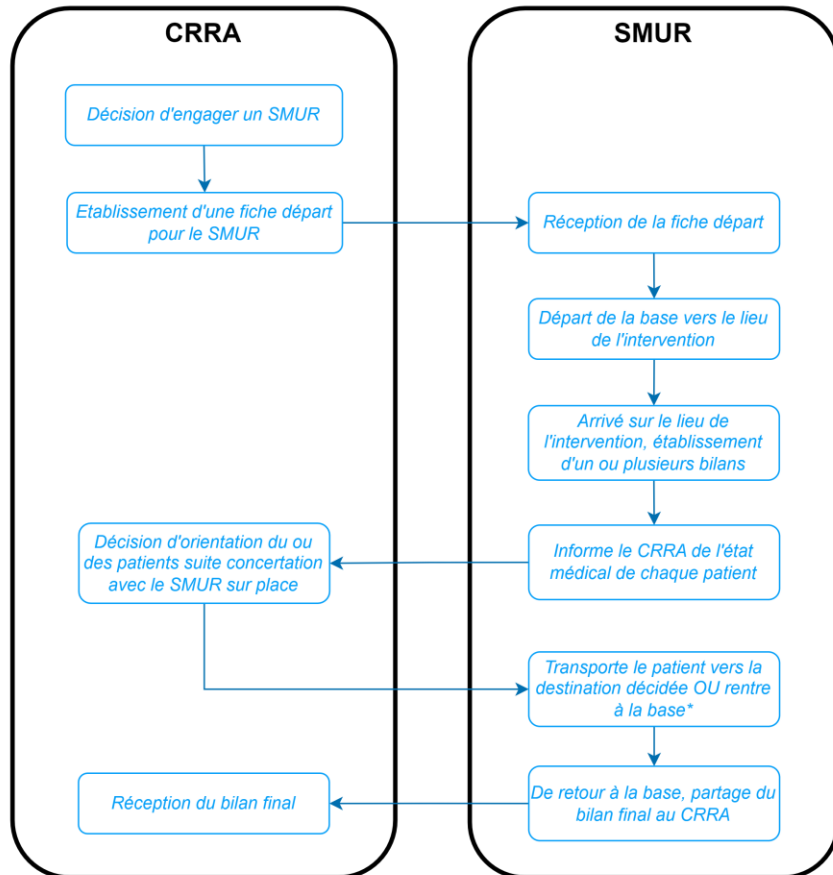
CRRA

SMUR

Décision d'engager un SMUR

Etablissement d'une fiche départ pour le SMUR

Réception de la fiche départ

Départ de la base vers le lieu de l'intervention

Arrivé sur le lieu de l'intervention, établissement d'un ou plusieurs bilans

Informe le CRRA de l'état médical de chaque patient

Décision d'orientation du ou des patients suite concertation avec le SMUR sur place

Transporte le patient vers la destination décidée OU rentre à la base*

De retour à la base, partage du bilan final au CRRA

Réception du bilan final